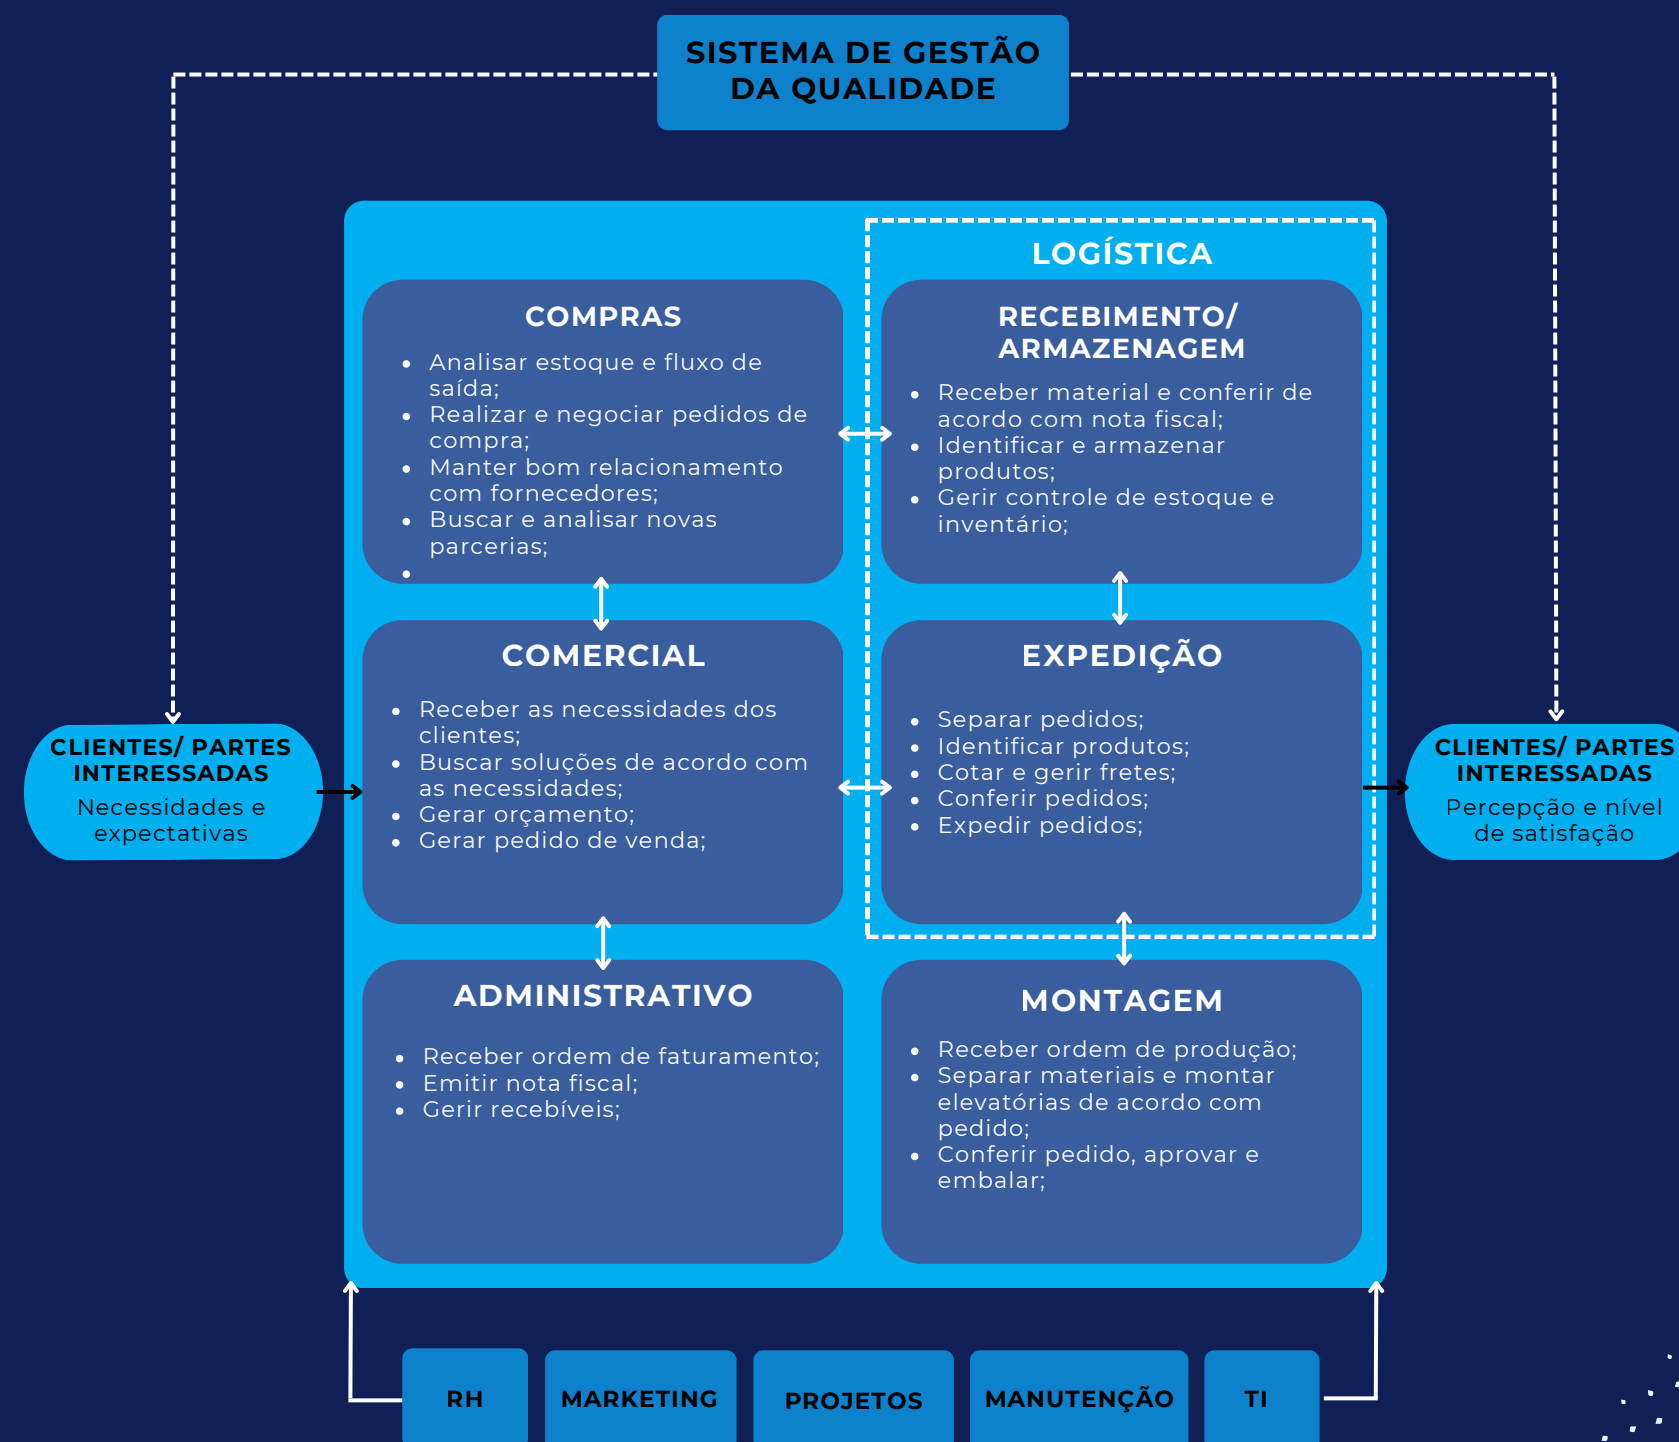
SISTEMA DE GESTÃO DA QUALIDADE

CLIENTES/ PARTES INTERESSADAS
Necessidades e expectativas

LOGÍSTICA

COMPRAS
- Analisar estoque e fluxo de saída;
- Realizar e negociar pedidos de compra;
- Manter bom relacionamento com fornecedores;
- Buscar e analisar novas parcerias;
-

RECEBIMENTO/ ARMAZENAGEM
- Receber material e conferir de acordo com nota fiscal;
- Identificar e armazenar produtos;
- Gerir controle de estoque e inventário;

COMERCIAL
- Receber as necessidades dos clientes;
- Buscar soluções de acordo com as necessidades;
- Gerar orçamento;
- Gerar pedido de venda;

EXPEDIÇÃO
- Separar pedidos;
- Identificar produtos;
- Cotar e gerir fretes;
- Conferir pedidos;
- Expedir pedidos;

ADMINISTRATIVO
- Receber ordem de faturamento;
- Emitir nota fiscal;
- Gerir recebíveis;

MONTAGEM
- Receber ordem de produção;
- Separar materiais e montar elevatórias de acordo com pedido;
- Conferir pedido, aprovar e embalar;

CLIENTES/ PARTES INTERESSADAS
Percepção e nível de satisfação

RH

MARKETING

PROJETOS

MANUTENÇÃO

TI